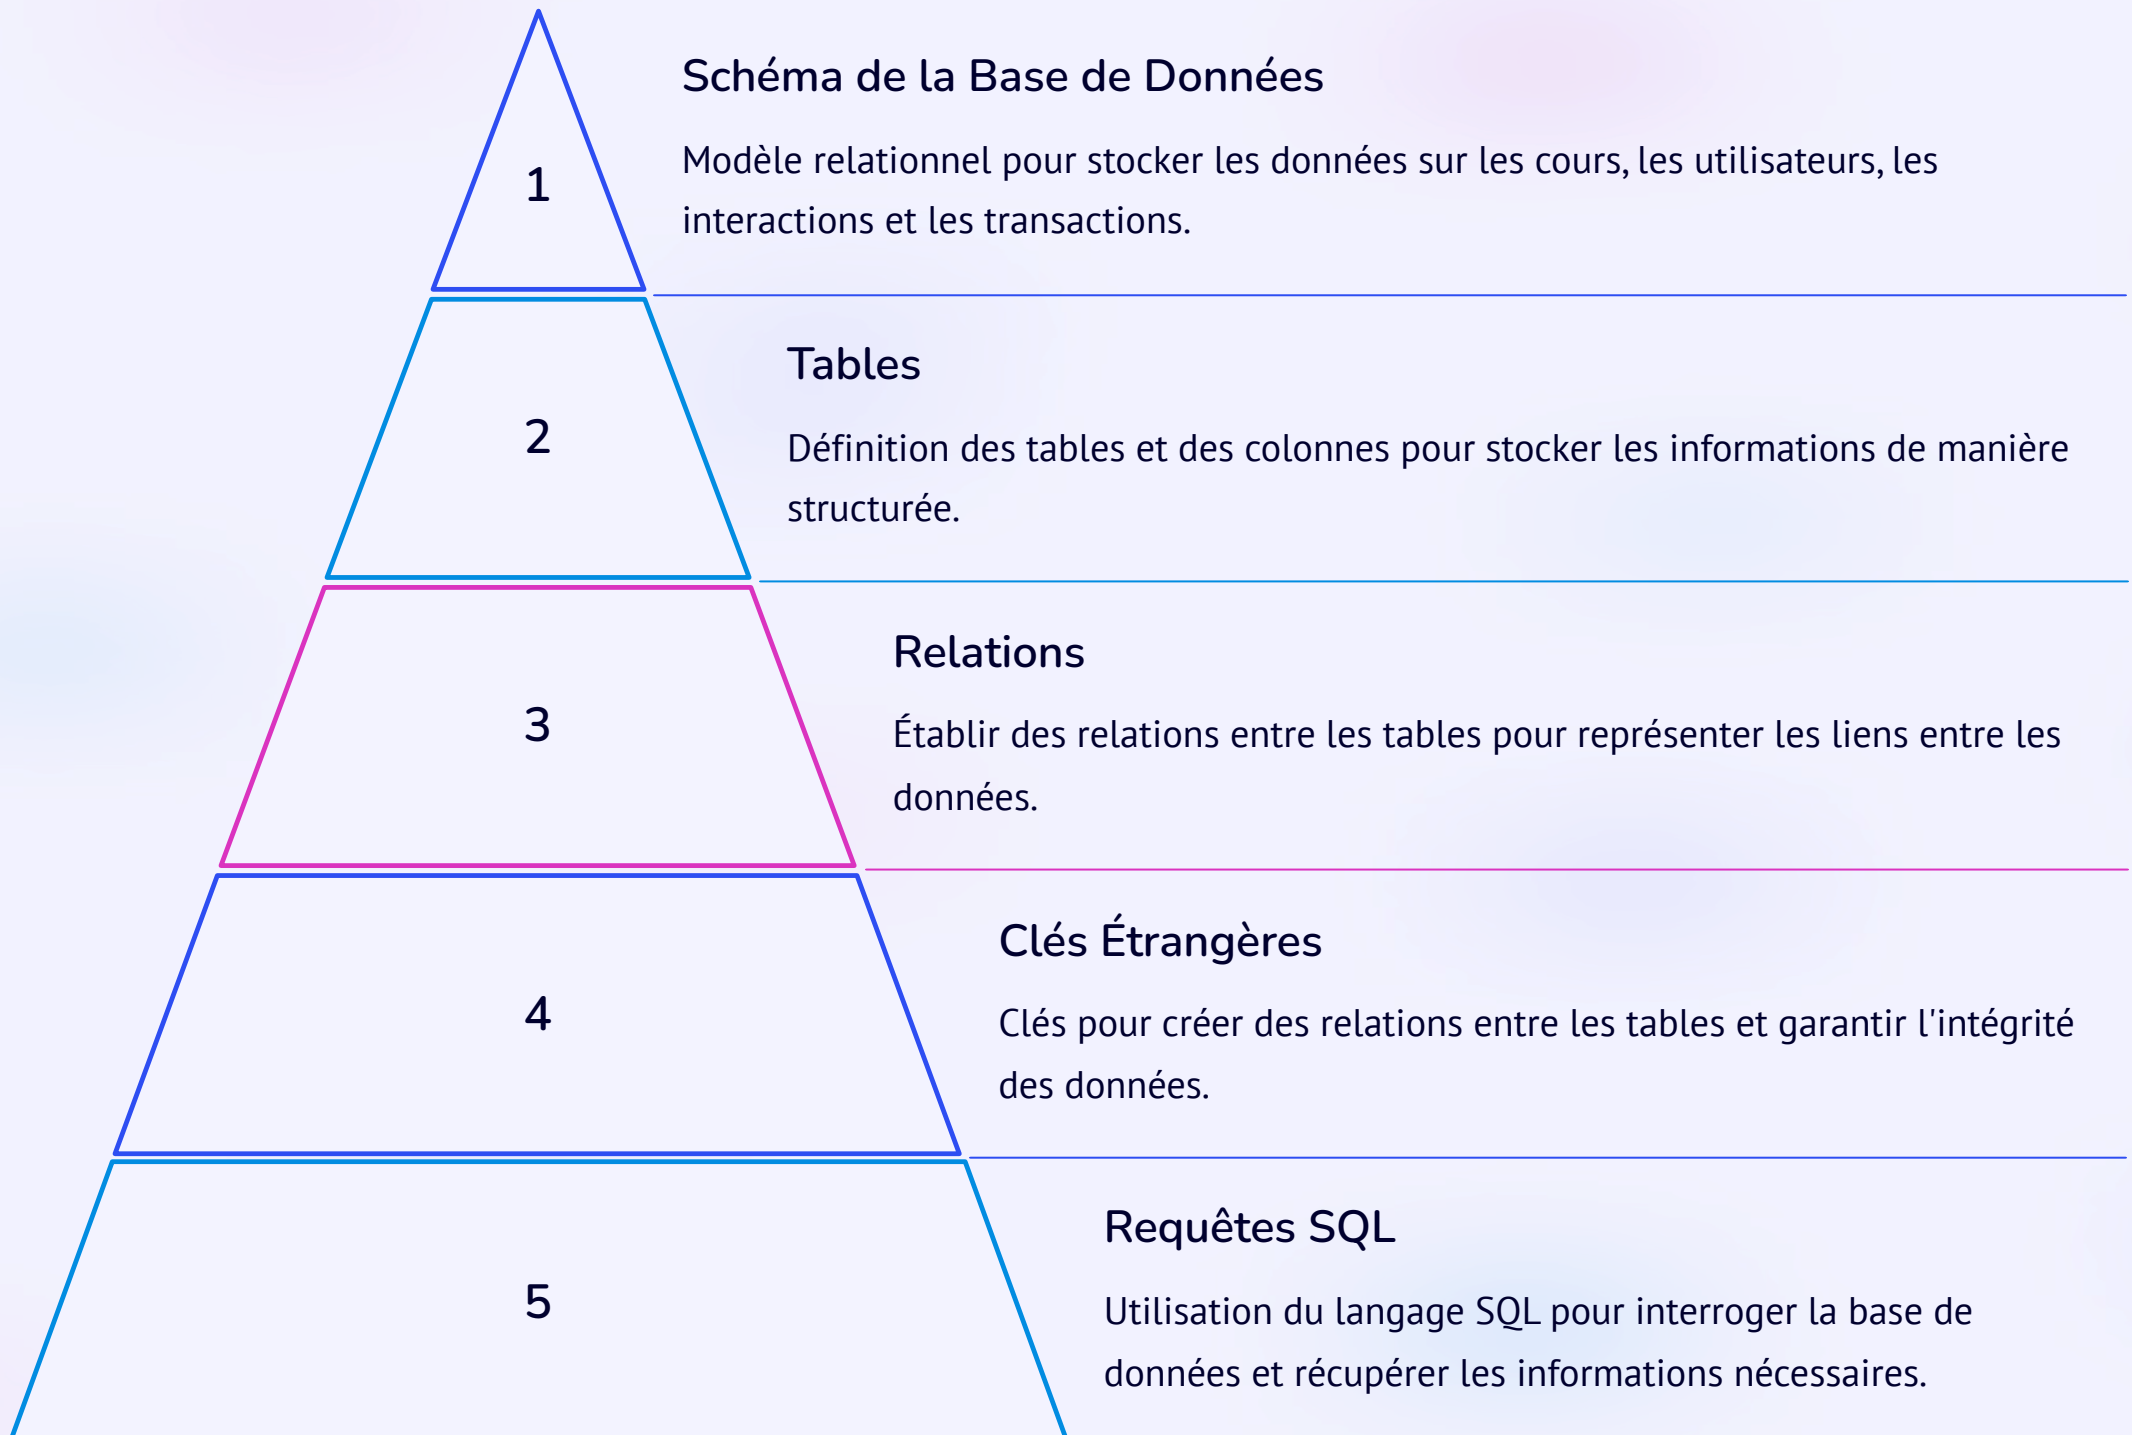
1

Schéma de la Base de Données

Modèle relationnel pour stocker les données sur les cours, les utilisateurs, les interactions et les transactions.

2

Tables

Définition des tables et des colonnes pour stocker les informations de manière structurée.

3

Relations

Établir des relations entre les tables pour représenter les liens entre les données.

4

Clés Étrangères

Clés pour créer des relations entre les tables et garantir l'intégrité des données.

5

Requêtes SQL

Utilisation du langage SQL pour interroger la base de données et récupérer les informations nécessaires.